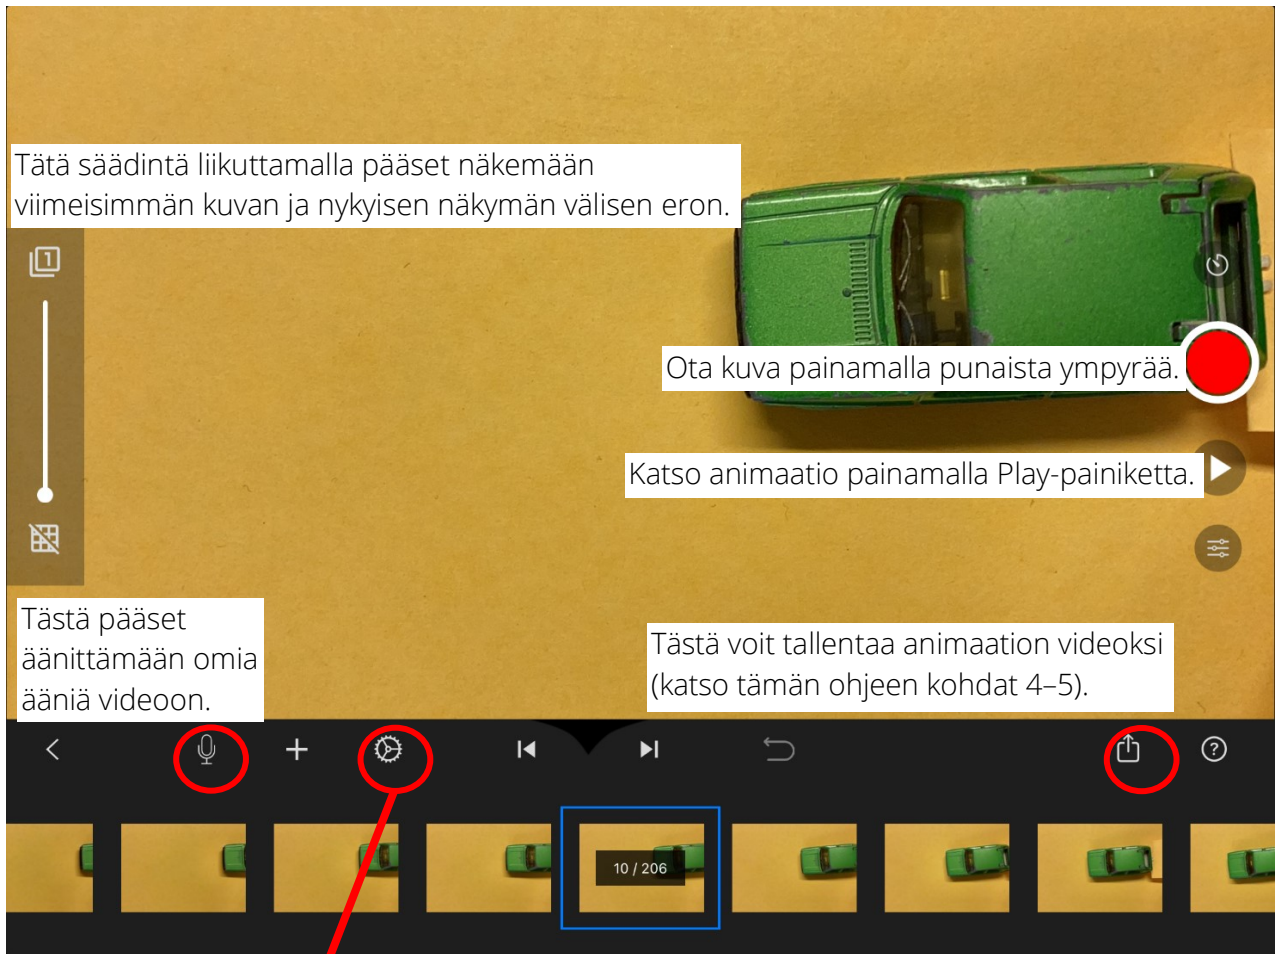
Tätä säädintä liikuttamalla pääset näkemään viimeisimmän kuvan ja nykyisen näkymän välisen eron.

1

Ota kuva painamalla punaista ympyrää.

Katso animaatio painamalla Play-painiketta.

Tästä pääset äänittämään omia ääniä videoon.

Tästä voit tallentaa animaation videoksi (katso tämän ohjeen kohdat 4–5).

10 / 206